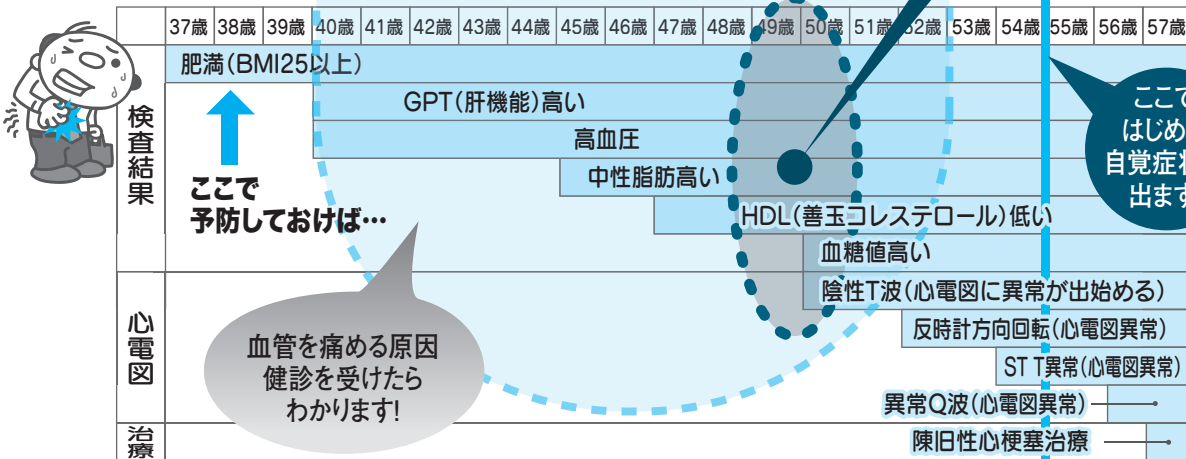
| 37歳 | 38歳 | 39歳 | 40歳 | 41歳 | 42歳 | 43歳 | 44歳 | 45歳 | 46歳 | 47歳 | 48歳 | 49歳 | 50歳 | 51歳 | 52歳 | 53歳 | 54歳 | 55歳 | 56歳 | 57歳 |
|---|---|---|---|---|---|---|---|---|---|---|---|---|---|---|---|---|---|---|---|---|

検査結果

肥満(BMI25以上)

GPT(肝機能)高い

高血圧

中性脂肪高い

HDL(善玉コレステロール)低い

血糖値高い

ここで予防しておけば…

心電図

陰性T波(心電図に異常が出始める)

反時計方向回転(心電図異常)

ST T異常(心電図異常)

異常Q波(心電図異常)

治療

陳旧性心梗塞治療

血管を痛める原因健診を受けたらわかります!

ここで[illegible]はじめ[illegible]自覚症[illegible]出ます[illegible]